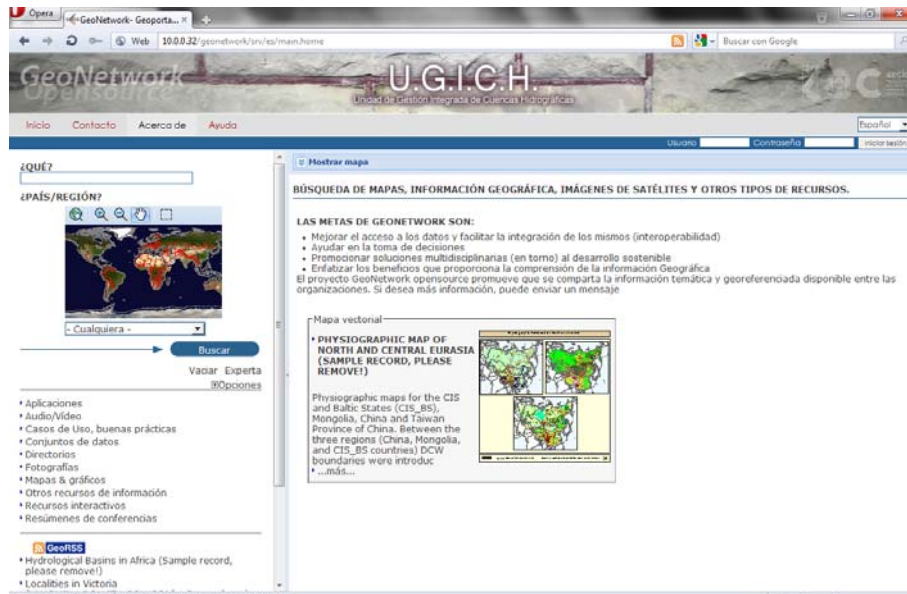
Opera GeoNetwork- Geoporta... ×

Web 10.0.0.32/geonetwork/srv/es/main.home

Buscar con Google

GeoNetwork opensource

U.G.I.C.H.
Unidad de Gestión Integrada de Cuencas Hidrográficas

Inicio Contacto Acerca de Ayuda

Español

Usuario Contraseña Iniciar sesión

¿QUÉ?

¿PAÍS/REGIÓN?

- Cualquiera -

Buscar

Vaciar Experta
⊞Opciones

• Aplicaciones
• Audio/Video
• Casos de Uso, buenas prácticas
• Conjuntos de datos
• Directorios
• Fotografías
• Mapas & gráficos
• Otros recursos de información
• Recursos interactivos
• Resúmenes de conferencias

GeoRSS
• Hydrological Basins in Africa (Sample record, please remove!)
• Localities in Victoria

Mostrar mapa

BÚSQUEDA DE MAPAS, INFORMACIÓN GEOGRÁFICA, IMÁGENES DE SATÉLITES Y OTROS TIPOS DE RECURSOS.

LAS METAS DE GEONETWORK SON:
• Mejorar el acceso a los datos y facilitar la integración de los mismos (interoperabilidad)
• Ayudar en la toma de decisiones
• Promocionar soluciones multidisciplinarias (en torno) al desarrollo sostenible
• Enfatizar los beneficios que proporciona la comprensión de la información Geográfica
El proyecto GeoNetwork opensource promueve que se comparta la información temática y georeferenciada disponible entre las organizaciones. Si desea más información, puede enviar un mensaje

Mapa vectorial

• PHYSIOGRAPHIC MAP OF NORTH AND CENTRAL EURASIA (SAMPLE RECORD, PLEASE REMOVE!)

Physiographic maps for the CIS and Baltic States (CIS_BS), Mongolia, China and Taiwan Province of China. Between the three regions (China, Mongolia, and CIS_BS countries) DCW boundaries were introduc
• ...más...